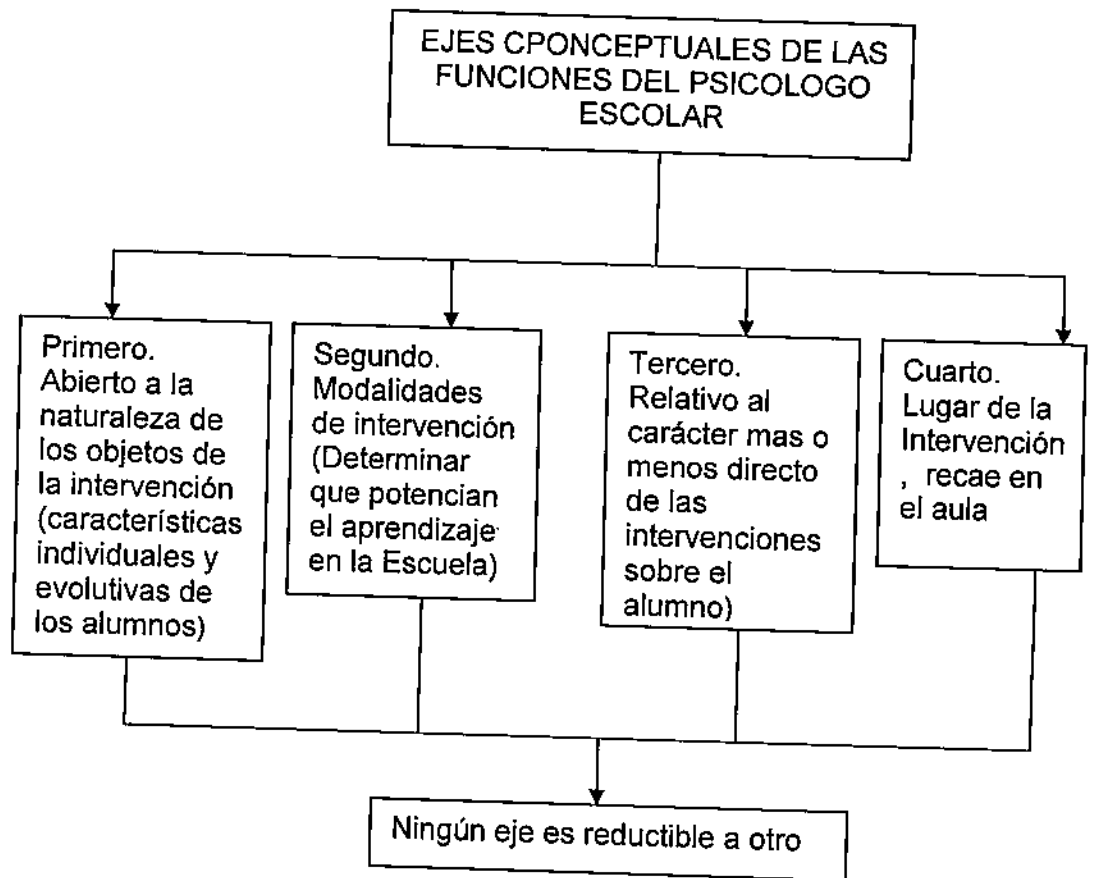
EJES CPONCEPTUALES DE LAS FUNCIONES DEL PSICOLOGO ESCOLAR

Primero. Abierto a la naturaleza de los objetos de la intervención (características individuales y evolutivas de los alumnos)

Segundo. Modalidades de intervención (Determinar que potencian el aprendizaje en la Escuela)

Tercero. Relativo al carácter mas o menos directo de las intervenciones sobre el alumno)

Cuarto. Lugar de la Intervención , recae en el aula

Ningún eje es reductible a otro